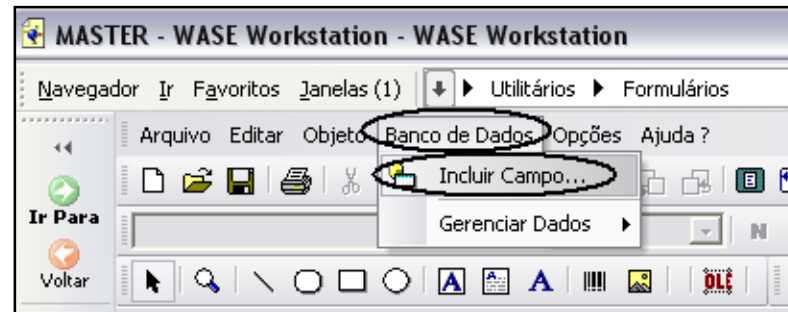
MASTER - WASE Workstation - WASE Workstation

Navegador Ir Favoritos Janelas (1) ▶ Utilitários ▶ Formulários

Arquivo Editar Objeto Banco de Dados Opções Ajuda ?

Incluir Campo...

Gerenciar Dados ▶

Ir Para

Voltar

A A

OLE